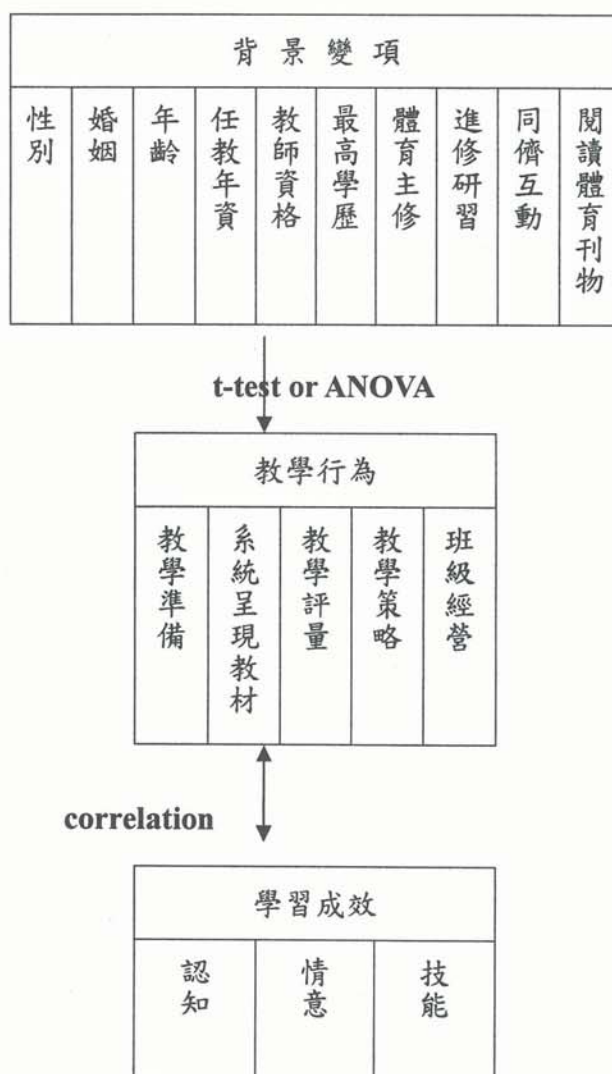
背景變項

| 性別 | 婚姻 | 年齡 | 任教年資 | 教師資格 | 最高學歷 | 體育主修 | 進修研習 | 同儕互動 | 閱讀體育刊物 |
|---|---|---|---|---|---|---|---|---|---|

t-test or ANOVA

教學行為

| 教學準備 | 系統呈現教材 | 教學評量 | 教學策略 | 班級經營 |
|---|---|---|---|---|

correlation

學習成效

| 認知 | 情意 | 技能 |
|---|---|---|